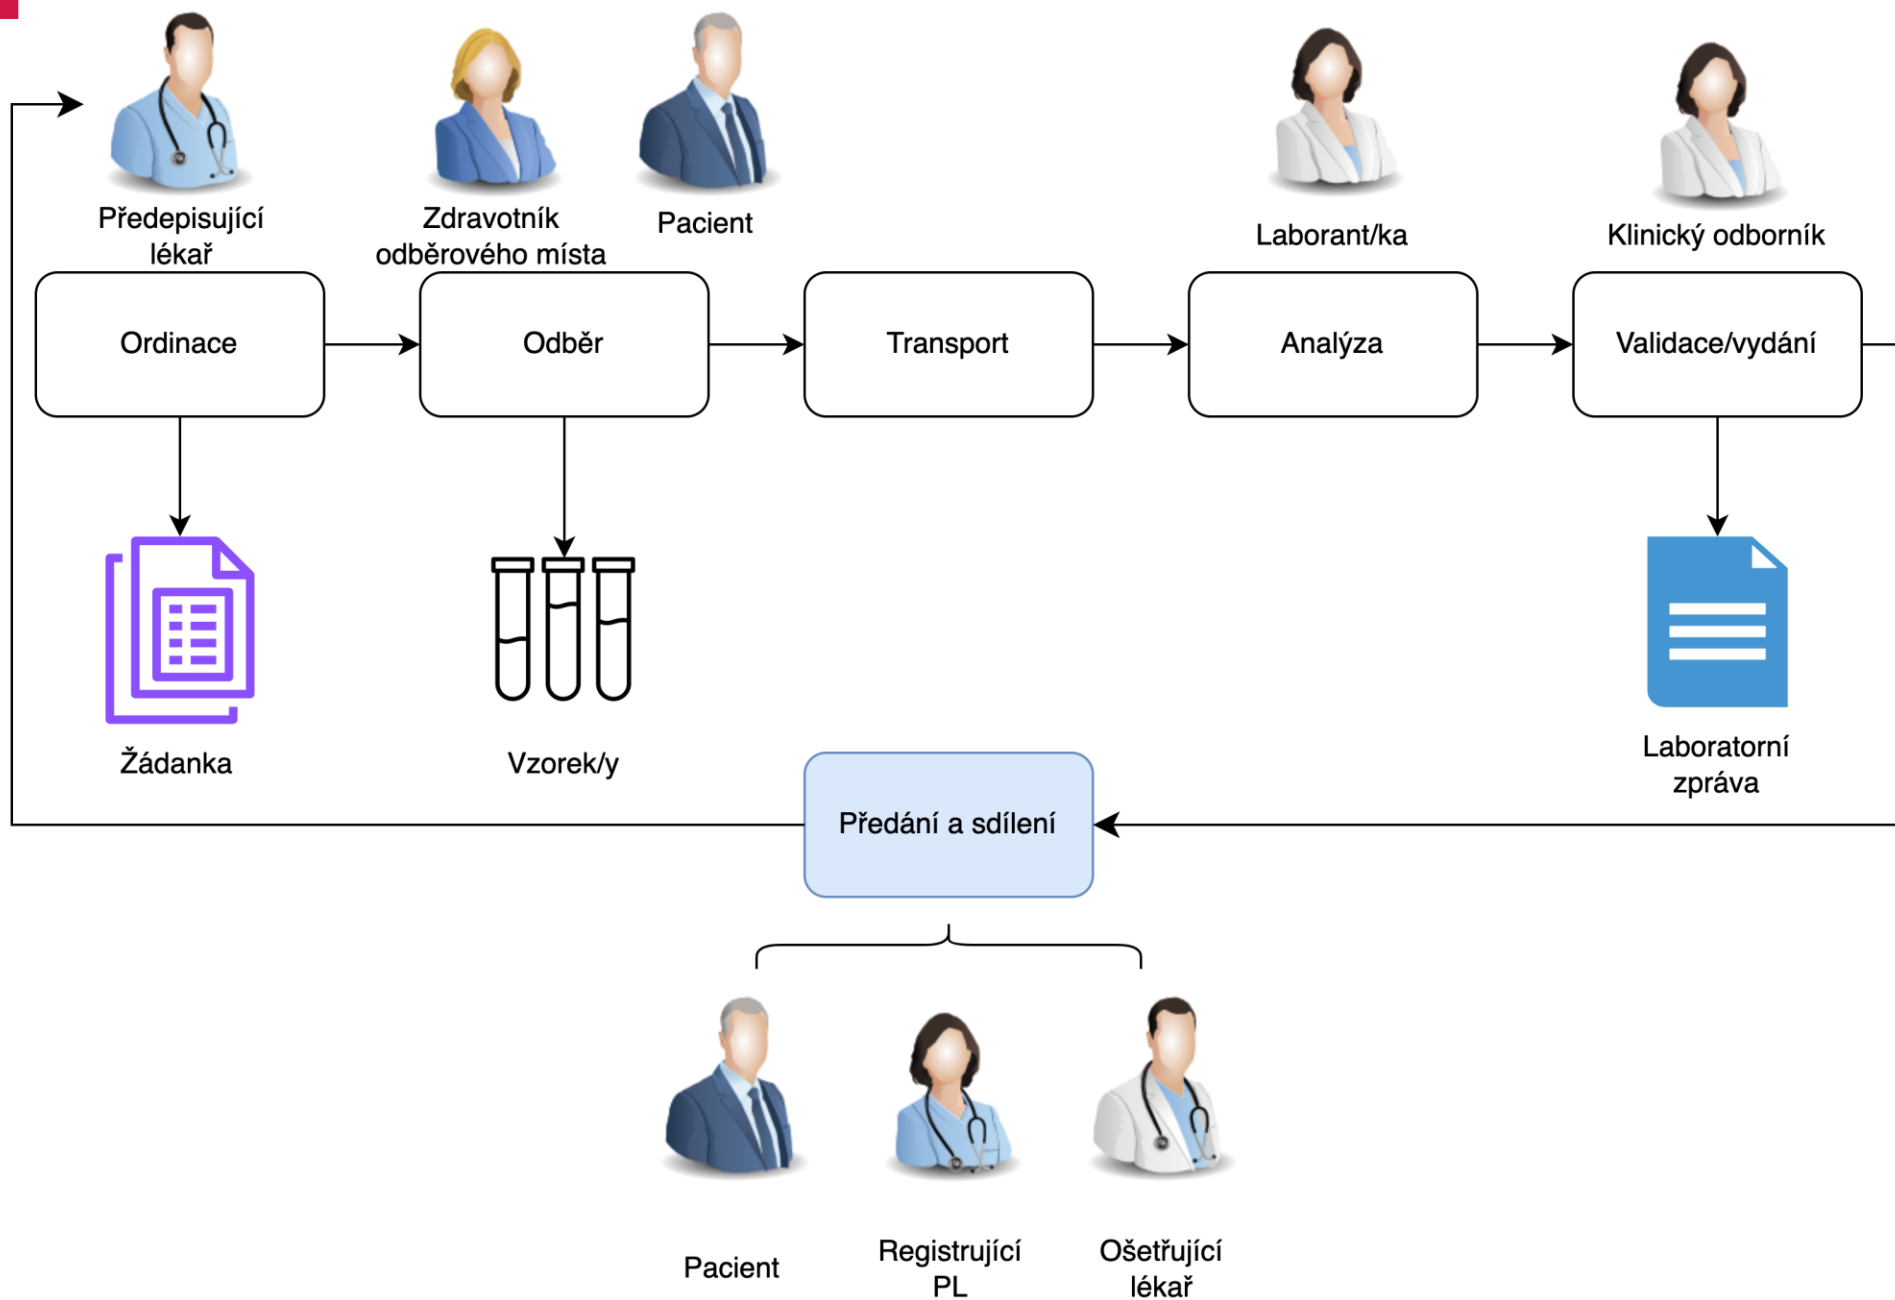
Předepisující lékař

Zdravotník odběrového místa

Pacient

Laborant/ka

Klinický odborník

Ordinace

Odběr

Transport

Analýza

Validace/vydání

Žádanka

Vzorek/y

Laboratorní zpráva

Předání a sdílení

Pacient

Registrující PL

Ošetřující lékař